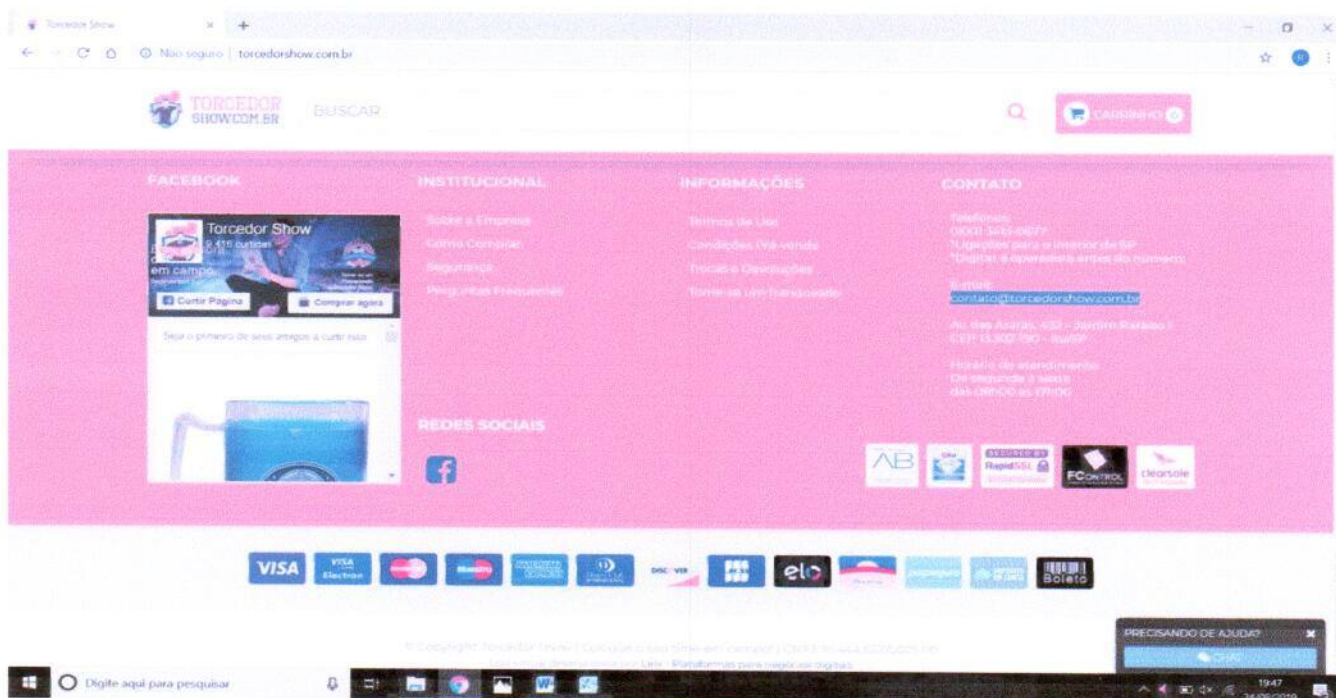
Torcedor Show ×

Não seguro | torcedorshow.com.br

TORCEDOR SHOW.COM.BR BUSCAR

CARRINHO 0

FACEBOOK

Torcedor Show
9.416 curtidas
em campo

Curtir Página
Comprar agora

Seja o primeiro de seus amigos a curtir isso

INSTITUCIONAL

Sobre a Empresa
Como Comprar
Segurança
Perguntas Frequentes

INFORMAÇÕES

Termos de Uso
Condições Pré-venda
Trocas e Devoluções
Torne-se um franqueado

CONTATO

Telefones:
0800 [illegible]
*Ligações para o interior de SP
*Digitar a operadora antes do número

E-mail:
contato@torcedorshow.com.br

Av. das Araras, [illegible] - Jardim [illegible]
CEP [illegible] - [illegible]/SP

Horário de atendimento:
De segunda à sexta
das 08h00 às 17h00

REDES SOCIAIS

AB
SECURED BY RapidSSL
FCONTROL
clearsale

VISA
VISA Electron
DISCOVER
elo
Boleto

© Copyright Torcedor Show | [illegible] | CNPJ: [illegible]
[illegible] Loja - Plataforma para negócios digitais

PRECISANDO DE AJUDA?
CHAT

Digite aqui para pesquisar

19:47
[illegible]